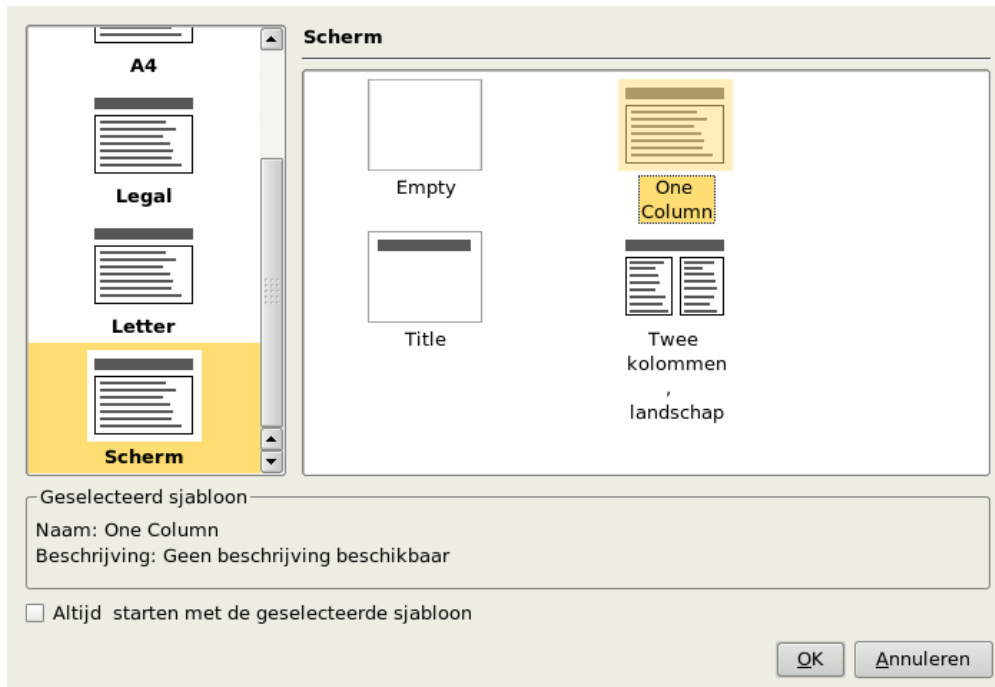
A4

Legal

Letter

Scherm

Scherm

Empty

One Column

Title

Twee kolommen , landschap

Geselecteerd sjabloon

Naam: One Column
Beschrijving: Geen beschrijving beschikbaar

Altijd starten met de geselecteerde sjabloon

OK

Annuleren